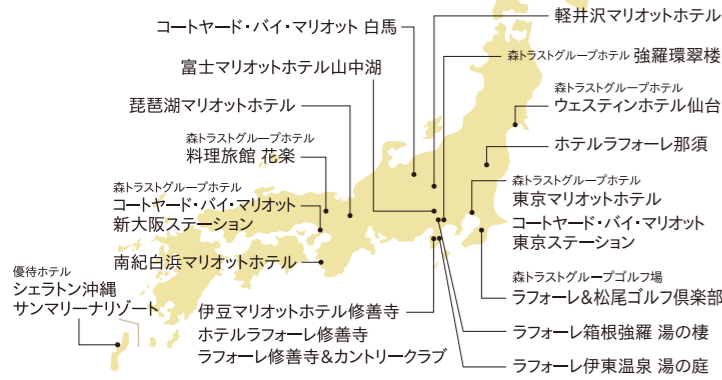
コートヤード・バイ・マリオット 白馬

富士マリオットホテル山中湖

琵琶湖マリオットホテル

森トラストグループホテル
料理旅館 花楽

森トラストグループホテル
コートヤード・バイ・マリオット
新大阪ステーション

南紀白浜マリオットホテル

優待ホテル
シェラトン沖縄
サンマリーナリゾート

伊豆マリオットホテル修善寺
ホテルラフォーレ修善寺
ラフォーレ修善寺＆カントリークラブ

軽井沢マリオットホテル

森トラストグループホテル 強羅環翠楼

森トラストグループホテル
ウェスティンホテル仙台

ホテルラフォーレ那須

森トラストグループホテル
東京マリオットホテル
コートヤード・バイ・マリオット
東京ステーション

森トラストグループゴルフ場
ラフォーレ＆松尾ゴルフ倶楽部

ラフォーレ箱根強羅 湯の棲

ラフォーレ伊東温泉 湯の庭